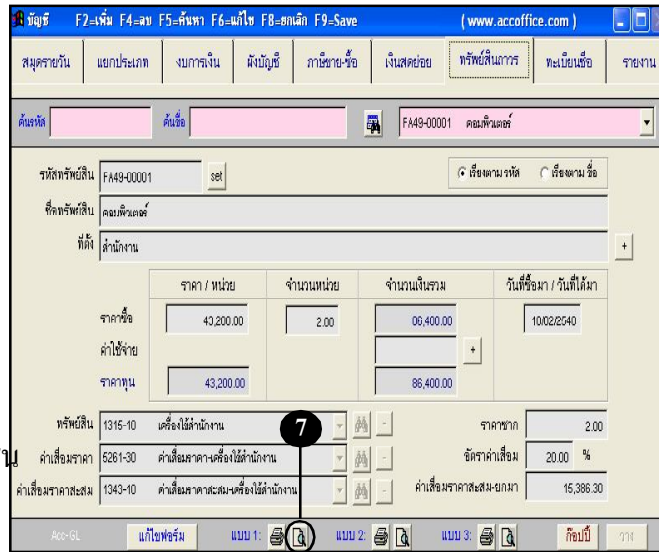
บัญชี F2=เพิ่ม F4=ลบ F5=ค้นหา F6=แก้ไข F8=ยกเลิก F9=Save (www.accoffice.com)

สมุดรายวัน | แยกประเภท | งบการเงิน | ผังบัญชี | ภาษีขาย-ซื้อ | เงินสดย่อย | ทรัพย์สินถาวร | ทะเบียนชื่อ | รายงาน

ค้นรหัส ค้นชื่อ FA49-00001 คอมพิวเตอร์

รหัสทรัพย์สิน FA49-00001 set
เรียงตามรหัส เรียงตามชื่อ
ชื่อทรัพย์สิน คอมพิวเตอร์
ที่ตั้ง สำนักงาน +

| | ราคา / หน่วย | จำนวนหน่วย | จำนวนเงินรวม | วันที่ซื้อมา / วันที่ได้มา |
|---|---|---|---|---|
| ราคาซื้อ | 43,200.00 | 2.00 | 86,400.00 | 10/02/2540 |
| ค่าใช้จ่าย | | | + | |
| ราคาทุน | 43,200.00 | | 86,400.00 | |

ทรัพย์สิน 1315-10 เครื่องใช้สำนักงาน
ค่าเสื่อมราคา 5261-30 ค่าเสื่อมราคา-เครื่องใช้สำนักงาน
ค่าเสื่อมราคาสะสม 1343-10 ค่าเสื่อมราคาสะสม-เครื่องใช้สำนักงาน
ราคาซาก 2.00
อัตราค่าเสื่อม 20.00 %
ค่าเสื่อมราคาสะสม-ยกมา 15,386.30

7

Acc-GL แก้ไขฟอร์ม แบบ 1: แบบ 2: แบบ 3: ก็อปปี้ วาง